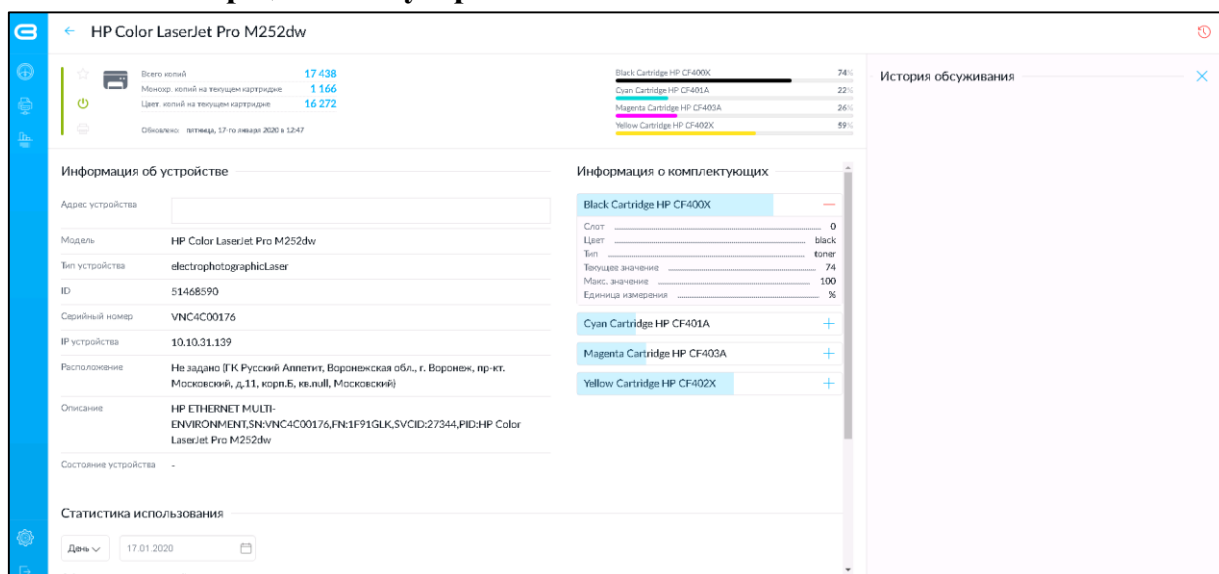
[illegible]

← HP Color LaserJet Pro M252dw

Всего копий 17 438
Монохр. копий на текущем картридже 1 166
Цвет. копий на текущем картридже 16 272
Обновлено: пятница, 17-го января 2020 в 12:47

Black Cartridge HP CF400X 74%
Cyan Cartridge HP CF401A 22%
Magenta Cartridge HP CF403A 26%
Yellow Cartridge HP CF402X 59%

История обсуживания

Информация об устройстве

| | |
|---|---|
| Адрес устройства | |
| Модель | HP Color LaserJet Pro M252dw |
| Тип устройства | electrophotographicLaser |
| ID | 51468590 |
| Серийный номер | VNC4C00176 |
| IP устройства | 10.10.31.139 |
| Расположение | Не задано (ГК Русский Аппетит, Воронежская обл., г. Воронеж, пр-кт. Московский, д.11, корп.Б, кв.null, Московский) |
| Описание | HP ETHERNET MULTI-ENVIRONMENT,SN:VNC4C00176,FN:1F91GLK,SVCID:27344,PID:HP Color LaserJet Pro M252dw |
| Состояние устройства | - |

Информация о комплектующих

Black Cartridge HP CF400X —

| | |
|---|---|
| Слот | 0 |
| Цвет | black |
| Тип | toner |
| Текущее значение | 74 |
| Макс. значение | 100 |
| Единица измерения | % |

Cyan Cartridge HP CF401A +
Magenta Cartridge HP CF403A +
Yellow Cartridge HP CF402X +

Статистика использования

День ∨ 17.01.2020